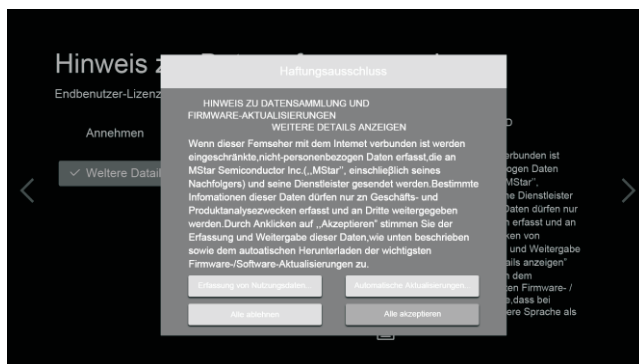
Hinweis z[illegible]

Endbenutzer-Lizenz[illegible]

Annehmen

✓ Weitere Detail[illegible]

Haftungsausschluss

HINWEIS ZU DATENSAMMLUNG UND FIRMWARE-AKTUALISIERUNGEN
WEITERE DETAILS ANZEIGEN

Wenn dieser Fernseher mit dem Internet verbunden ist werden eingeschränkte,nicht-personenbezogen Daten erfasst,die an MStar Semiconductor Inc.(„MStar", einschließlich seines Nachfolgers) und seine Dienstleister gesendet werden.Bestimmte Infomationen dieser Daten dürfen nur zu Geschäfts- und Produktanalysezwecken erfasst und an Dritte weitergegeben werden.Durch Anklicken auf „Akzeptieren" stimmen Sie der Erfassung und Weitergabe dieser Daten,wie unten beschrieben sowie dem autoatischen Herunterladen der wichtigsten Firmware-/Software-Aktualisierungen zu.

Erfassung von Nutzungsdaten...

Automatische Aktualisierungen...

Alle ablehnen

Alle akzeptieren

D
erbunden ist
ogen Daten
MStar",
e Dienstleister
Daten dürfen nur
n erfasst und an
ken von
und Weitergabe
ails anzeigen"
n dem
ten Firmware- /
,dass bei
ere Sprache als